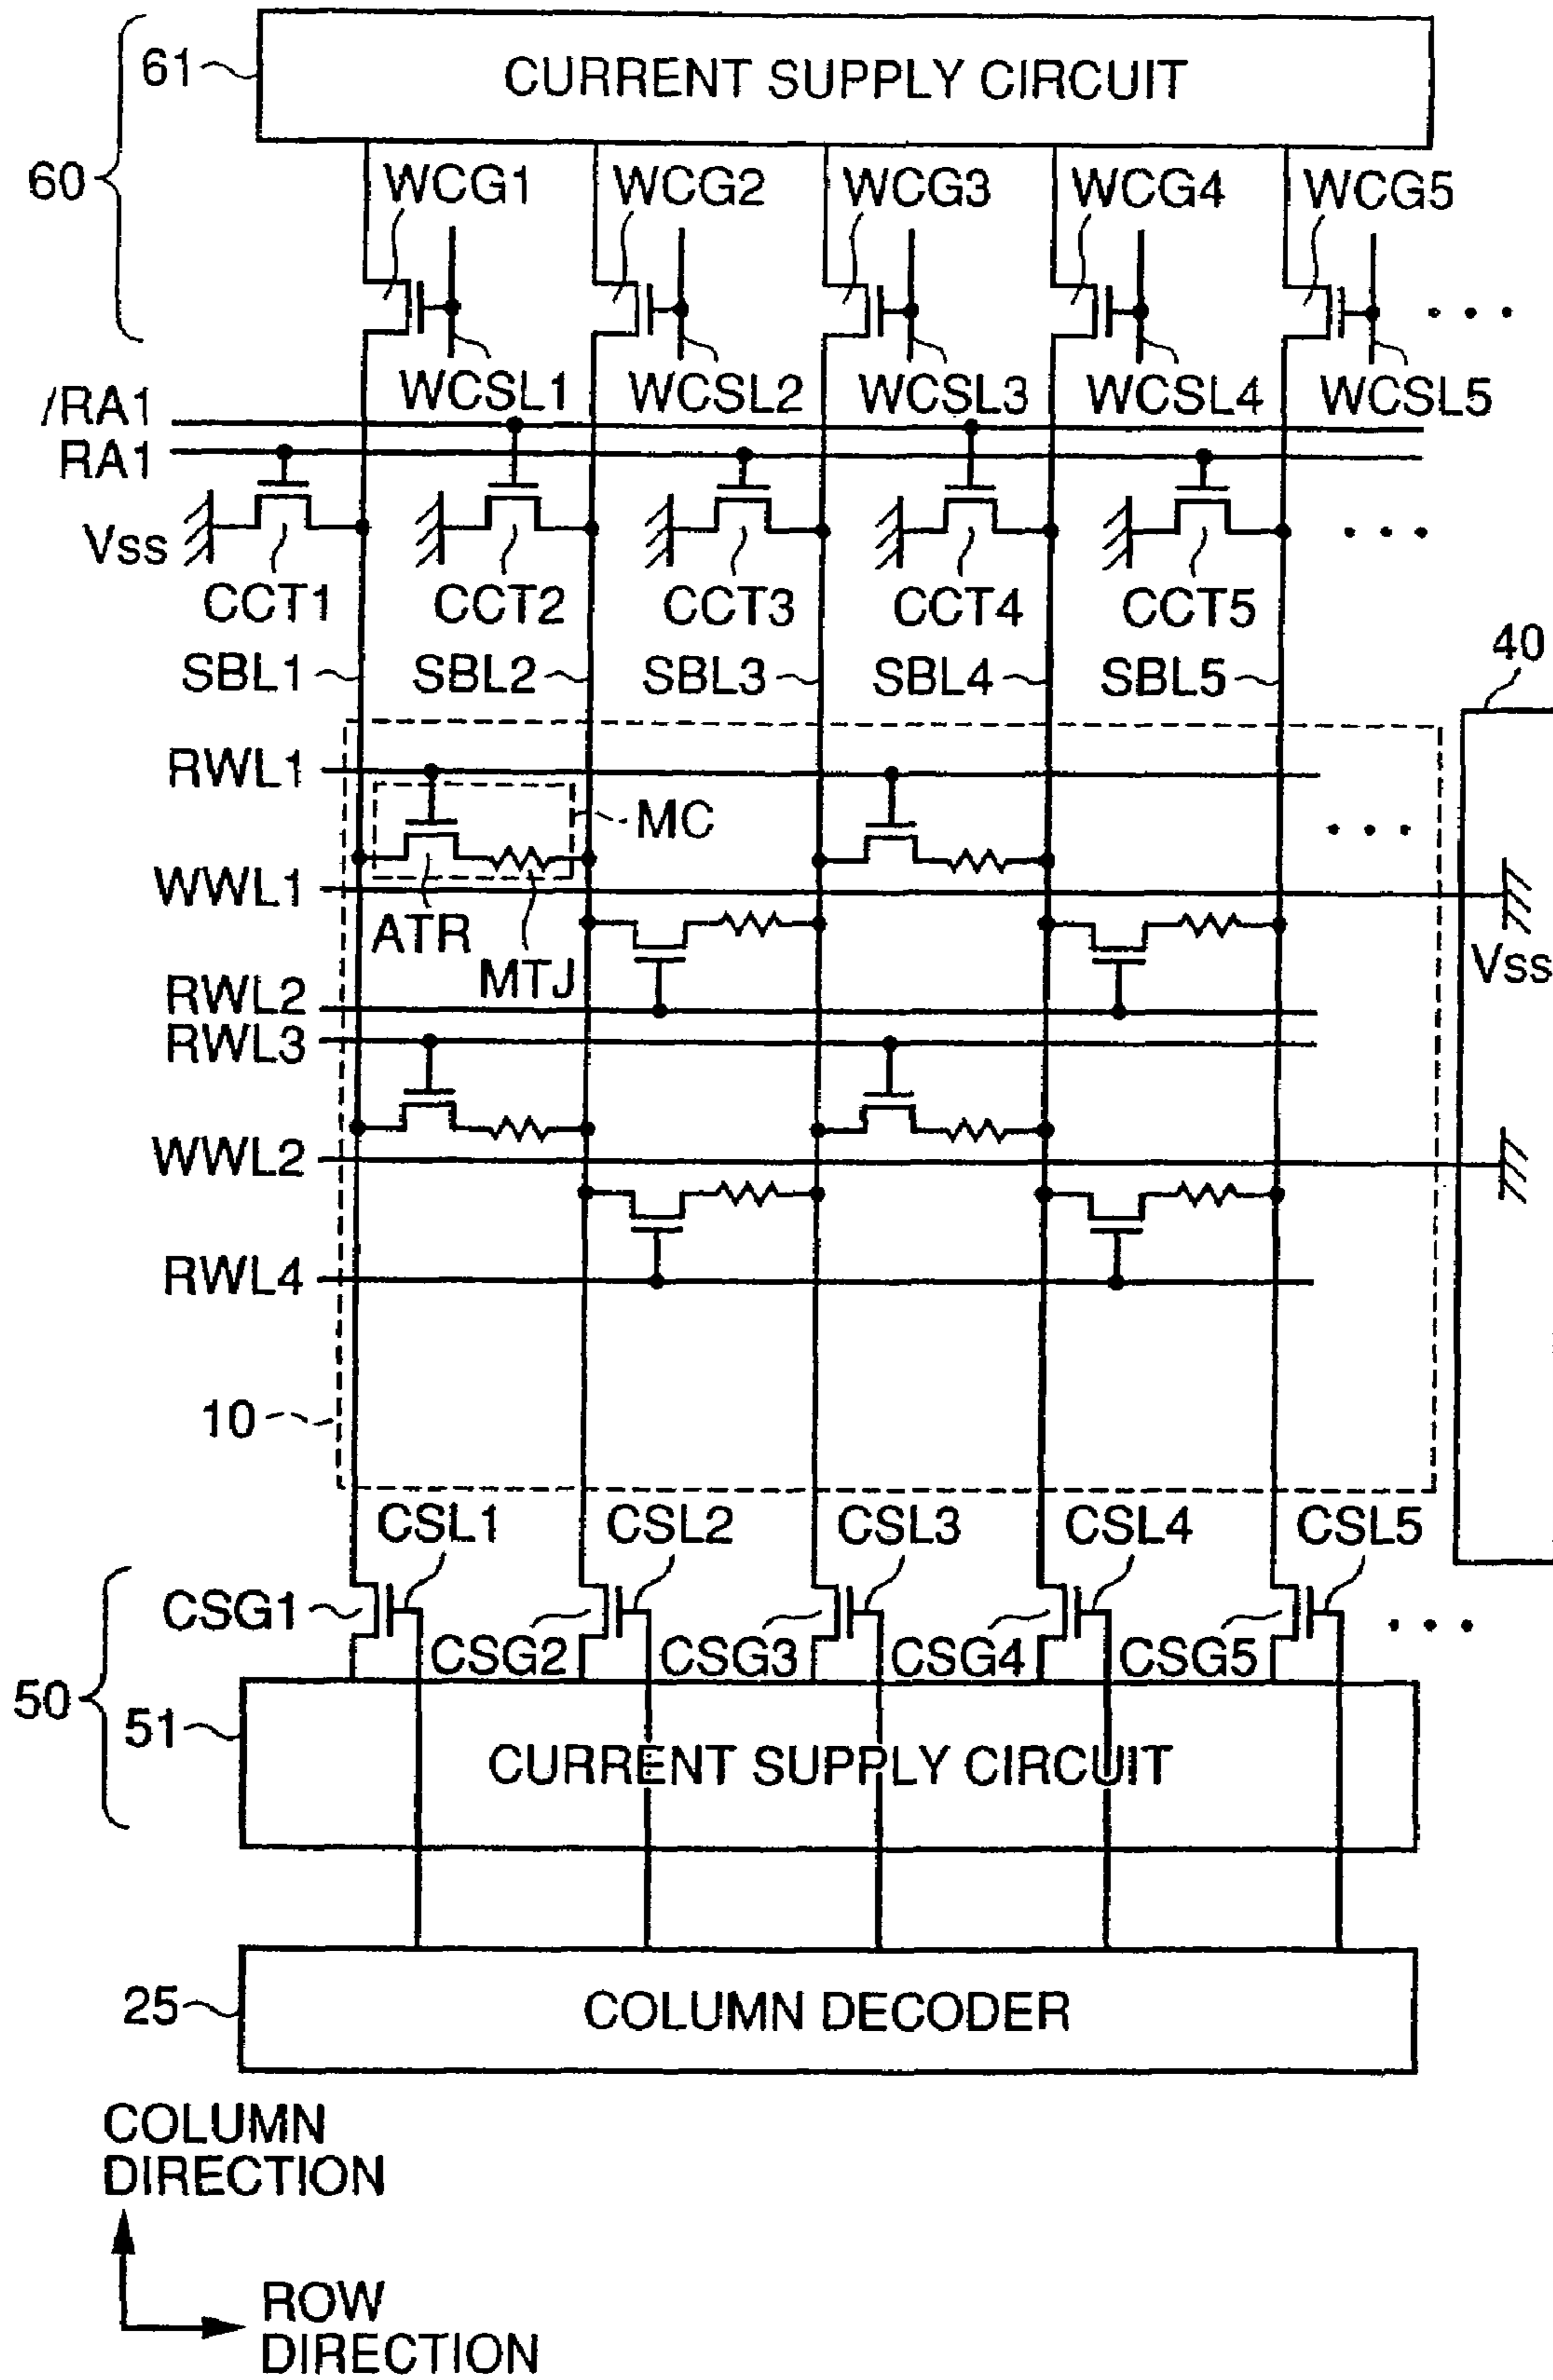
61
CURRENT SUPPLY CIRCUIT
60
WCG1
WCG2
WCG3
WCG4
WCG5
WCSL1
WCSL2
WCSL3
WCSL4
WCSL5
/RA1
RA1
Vss
CCT1
CCT2
CCT3
CCT4
CCT5
SBL1
SBL2
SBL3
SBL4
SBL5
40
RWL1
MC
WWL1
ATR
MTJ
Vss
RWL2
RWL3
WWL2
RWL4
10
CSL1
CSL2
CSL3
CSL4
CSL5
CSG1
CSG2
CSG3
CSG4
CSG5
50
51
CURRENT SUPPLY CIRCUIT
25
COLUMN DECODER
COLUMN DIRECTION
ROW DIRECTION